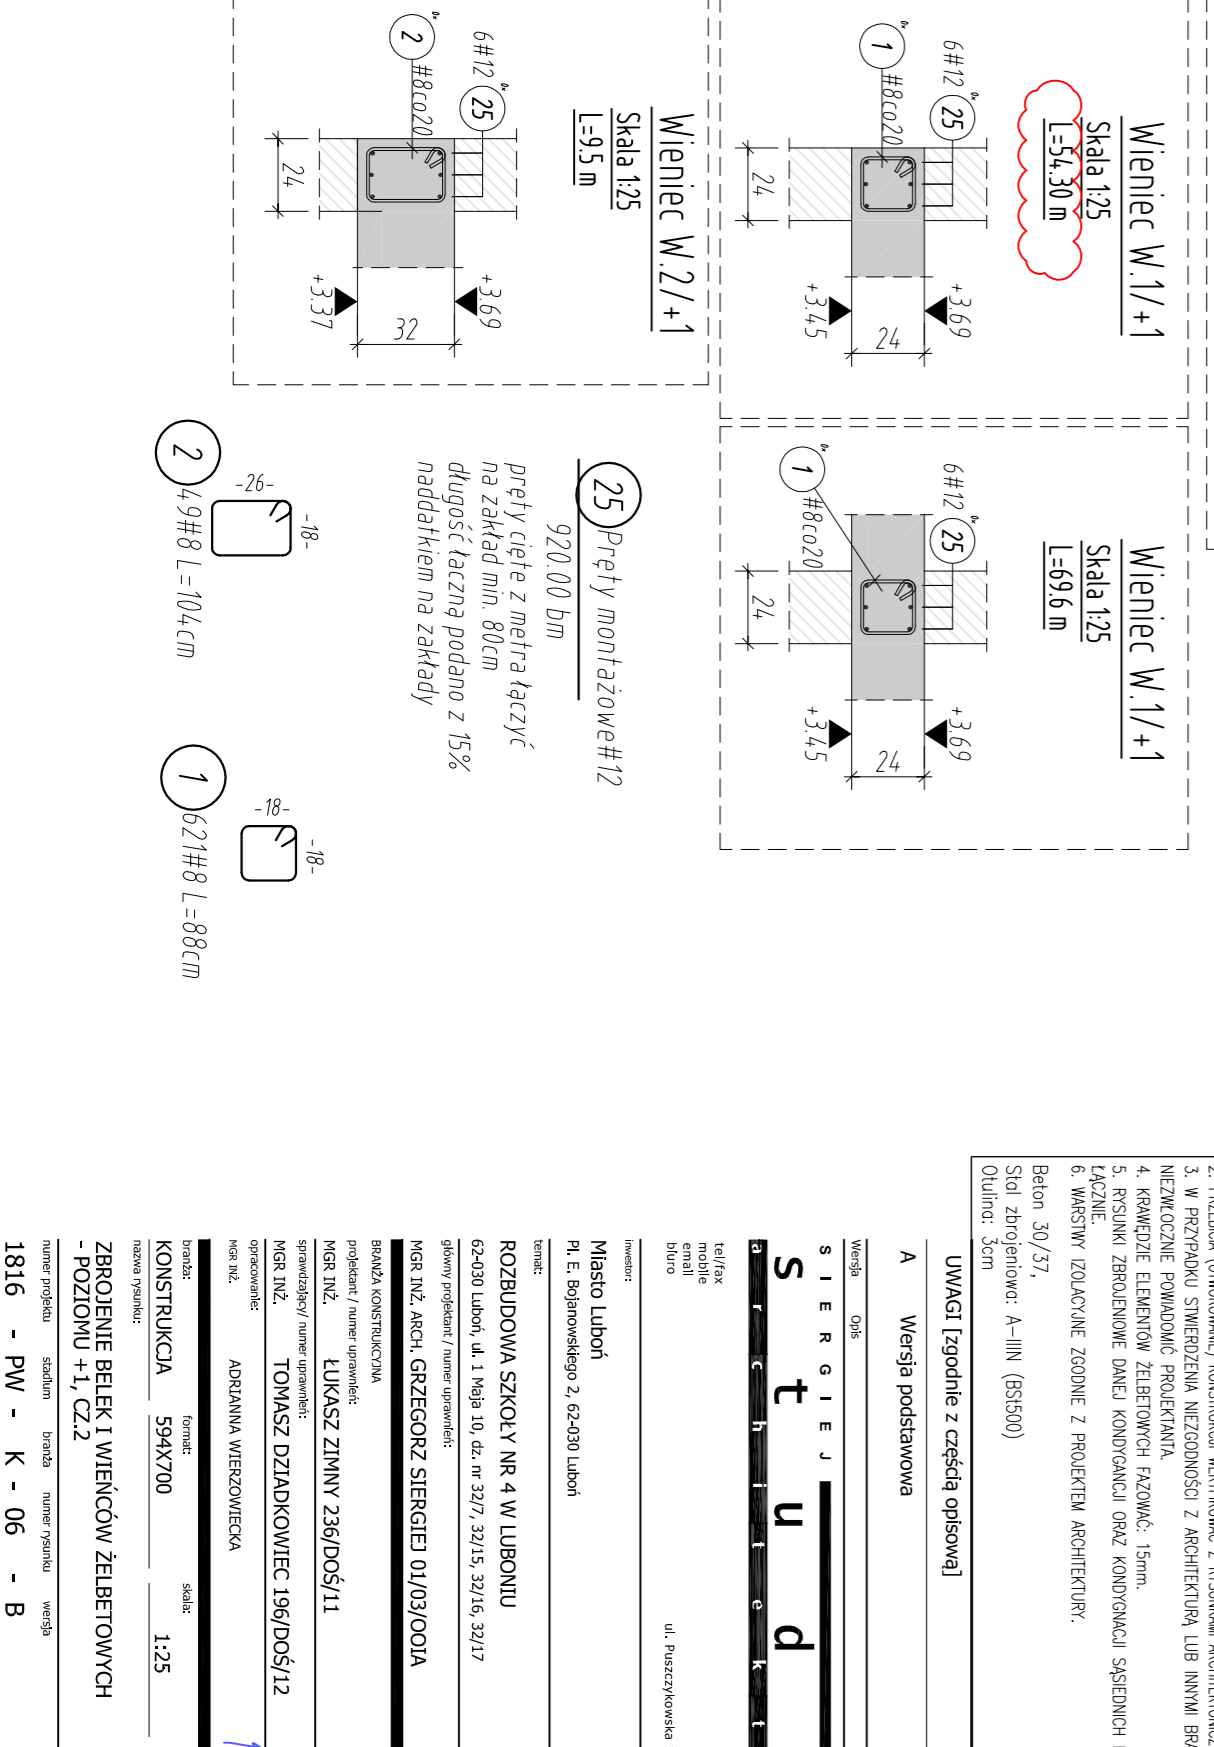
Wieniec W.1/+1
Skala 1:25
L=54.30 m

6#12 25
1 #8co20
24
+3.69
+3.45
24

Wieniec W.2/+1
Skala 1:25
L=9.5 m

6#12 25
2 #8co20
24
+3.69
+3.37
32

Wieniec W.1/+1
Skala 1:25
L=69.6 m

6#12 25
1 #8co20
24
+3.69
+3.45
24

25 Pręty montażowe#12
920.00 bm
pręty cięte z metra łączyć na zakład min. 80cm
długość łączną podano z 15% naddatkiem na zakłady

2 49#8 L=104cm
-26-
-18-

1 621#8 L=88cm
-18-
-18-

UWAGI [zgodnie z częścią opisową]
2. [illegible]
3. W PRZYPADKU STWIERDZENIA NIEZGODNOŚCI Z ARCHITEKTURĄ LUB INNYMI BR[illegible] NIEZWŁOCZNIE POWIADOMIĆ PROJEKTANTA.
4. KRAWĘDZIE ELEMENTÓW ŻELBETOWYCH FAZOWAĆ: 15mm.
5. RYSUNKI ZBROJENIOWE DANEJ KONDYGNACJI ORAZ KONDYGNACJI SĄSIEDNICH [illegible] ŁĄCZNIE.
6. WARSTWY IZOLACYJNE ZGODNIE Z PROJEKTEM ARCHITEKTURY.
Beton 30/37,
Stal zbrojeniowa: A-IIIN (B500)
Otulina: 3cm

Wersja Opis
A Wersja podstawowa

S I E R G I E J
s t u d
a r c h i t e k t
tel/fax
mobile
email
biuro
ul. Puszczykowska

inwestor:
Miasto Luboń
Pl. E. Bojanowskiego 2, 62-030 Luboń
temat:
ROZBUDOWA SZKOŁY NR 4 W LUBONIU
62-030 Luboń, ul. 1 Maja 10, dz. nr 32/7, 32/15, 32/16, 32/17
główny projektant / numer uprawnień:
MGR INŻ. ARCH. GRZEGORZ SIERGIEJ 01/03/OOIA
BRANŻA KONSTRUKCYJNA
projektant / numer uprawnień:
MGR INŻ. ŁUKASZ ZIMNY 236/DOŚ/11
sprawdzający/ numer uprawnień:
MGR INŻ. TOMASZ DZIADKOWIEC 196/DOŚ/12
opracowanie:
MGR INŻ. ADRIANNA WIERZOWIECKA
branża: KONSTRUKCJA
format: 594X700
skala: 1:25
nazwa rysunku:
ZBROJENIE BELEK I WIEŃCÓW ŻELBETOWYCH - POZIOMU +1, CZ.2
numer projektu stadium branża numer rysunku wersja
1816 - PW - K - 06 - B